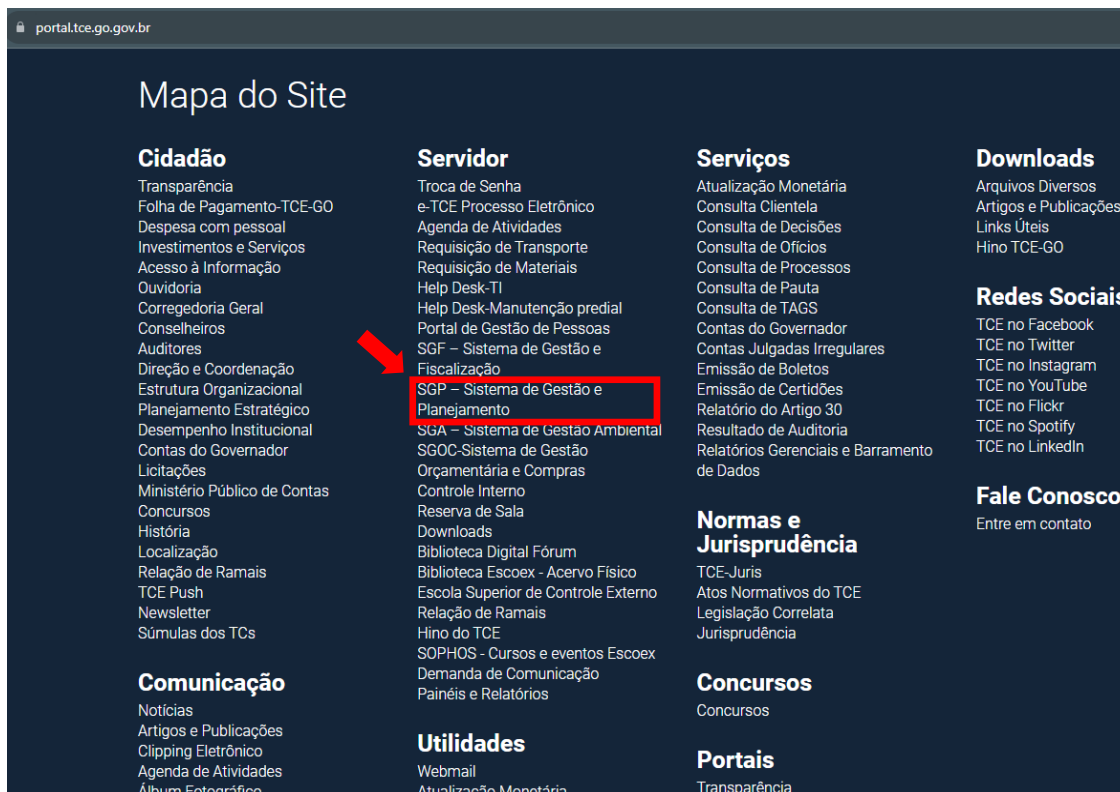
portal.tce.go.gov.br

Mapa do Site

Cidadão
Transparência
Folha de Pagamento-TCE-GO
Despesa com pessoal
Investimentos e Serviços
Acesso à Informação
Ouvidoria
Corregedoria Geral
Conselheiros
Auditores
Direção e Coordenação
Estrutura Organizacional
Planejamento Estratégico
Desempenho Institucional
Contas do Governador
Licitações
Ministério Público de Contas
Concursos
História
Localização
Relação de Ramais
TCE Push
Newsletter
Súmulas dos TCs

Comunicação
Notícias
Artigos e Publicações
Clipping Eletrônico
Agenda de Atividades
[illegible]

Servidor
Troca de Senha
e-TCE Processo Eletrônico
Agenda de Atividades
Requisição de Transporte
Requisição de Materiais
Help Desk-TI
Help Desk-Manutenção predial
Portal de Gestão de Pessoas
SGF – Sistema de Gestão e Fiscalização
SGP – Sistema de Gestão e Planejamento
SGA – Sistema de Gestão Ambiental
SGOC-Sistema de Gestão Orçamentária e Compras
Controle Interno
Reserva de Sala
Downloads
Biblioteca Digital Fórum
Biblioteca Escoex - Acervo Físico
Escola Superior de Controle Externo
Relação de Ramais
Hino do TCE
SOPHOS - Cursos e eventos Escoex
Demanda de Comunicação
Painéis e Relatórios

Utilidades
Webmail
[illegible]

Serviços
Atualização Monetária
Consulta Clientela
Consulta de Decisões
Consulta de Ofícios
Consulta de Processos
Consulta de Pauta
Consulta de TAGS
Contas do Governador
Contas Julgadas Irregulares
Emissão de Boletos
Emissão de Certidões
Relatório do Artigo 30
Resultado de Auditoria
Relatórios Gerenciais e Barramento de Dados

Normas e Jurisprudência
TCE-Juris
Atos Normativos do TCE
Legislação Correlata
Jurisprudência

Concursos
Concursos

Portais
Transparência

Downloads
Arquivos Diversos
Artigos e Publicações
Links Úteis
Hino TCE-GO

Redes Sociais
TCE no Facebook
TCE no Twitter
TCE no Instagram
TCE no YouTube
TCE no Flickr
TCE no Spotify
TCE no LinkedIn

Fale Conosco
Entre em contato